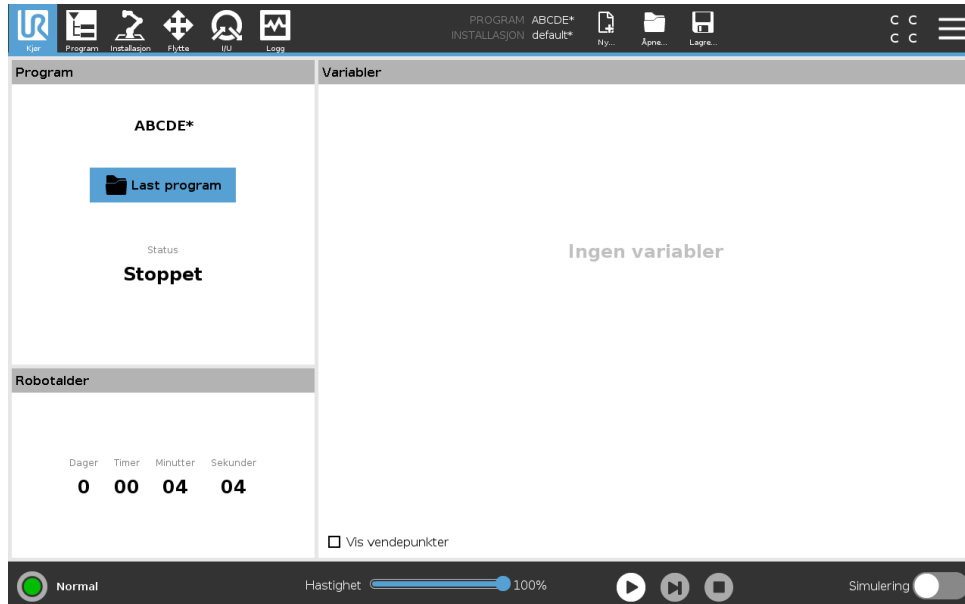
Kjør Program Installasjon Flytte I/U Logg

PROGRAM ABCDE*
INSTALLASJON default*

Ny... Åpne... Lagre...

C C
C C

Program

ABCDE*

Last program

Status
Stoppet

Robotalder

| Dager | Timer | Minutter | Sekunder |
|---|---|---|---|
| 0 | 00 | 04 | 04 |

Variabler

Ingen variabler

Vis vendepunkter

Normal

Hastighet 100%

Simulering